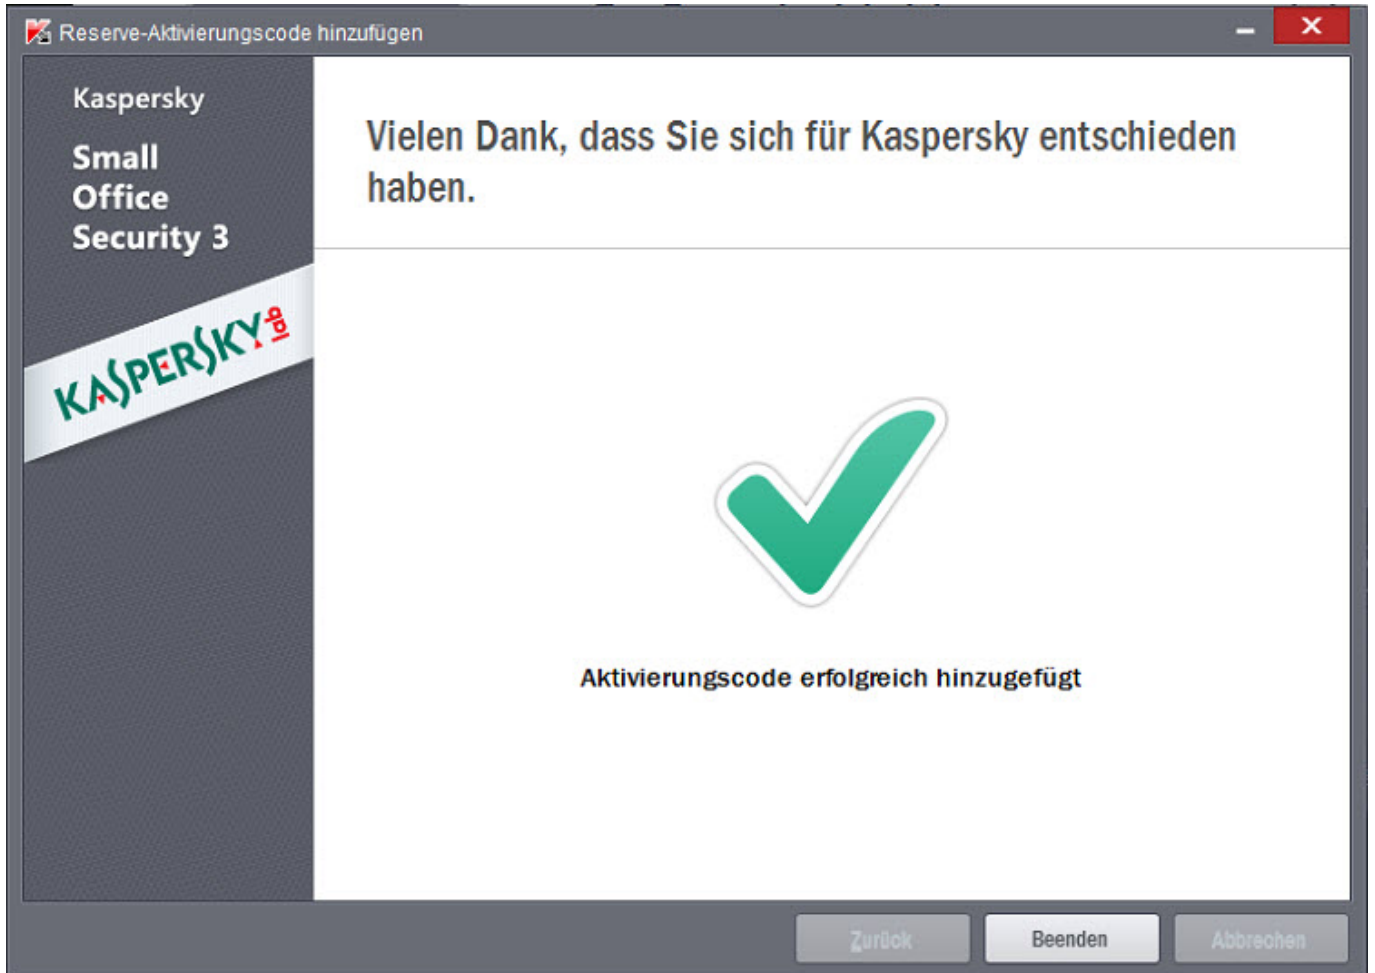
Reserve-Aktivierungscode hinzufügen

Kaspersky
Small Office Security 3

KASPERSKY lab

Vielen Dank, dass Sie sich für Kaspersky entschieden haben.

Aktivierungscode erfolgreich hinzugefügt

Zurück
Beenden
Abbrechen